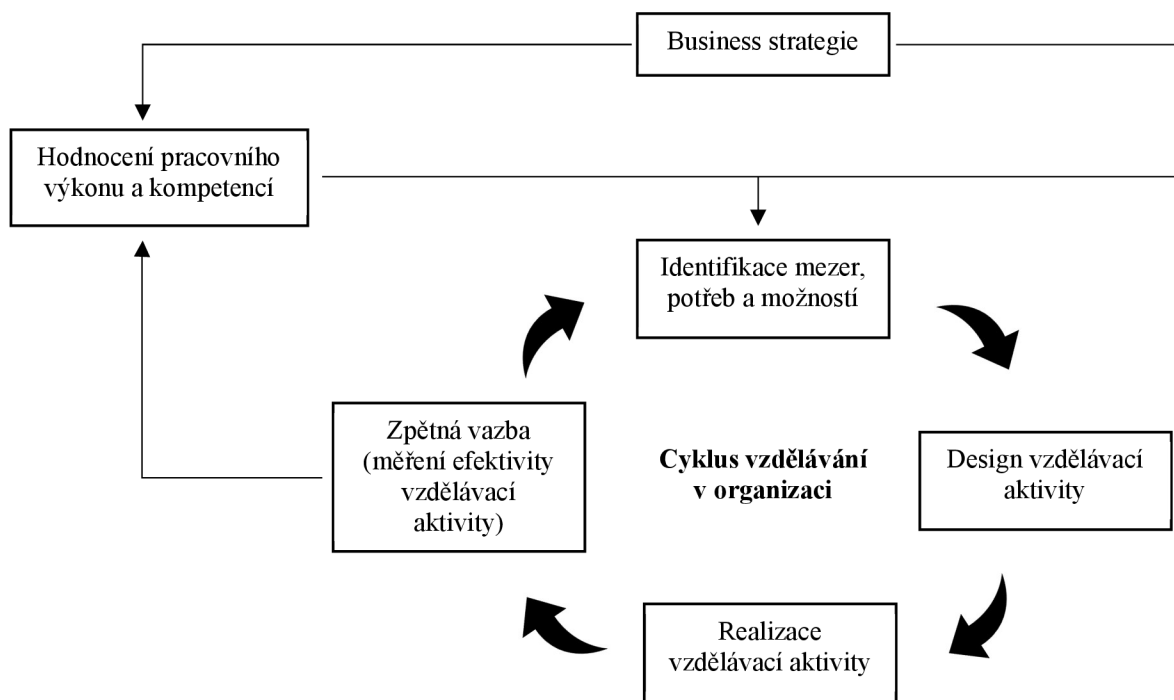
Business strategie

Hodnocení pracovního výkonu a kompetencí

Identifikace mezer, potřeb a možností

Zpětná vazba (měření efektivity vzdělávací aktivity)

Cyklus vzdělávání v organizaci

Design vzdělávací aktivity

Realizace vzdělávací aktivity